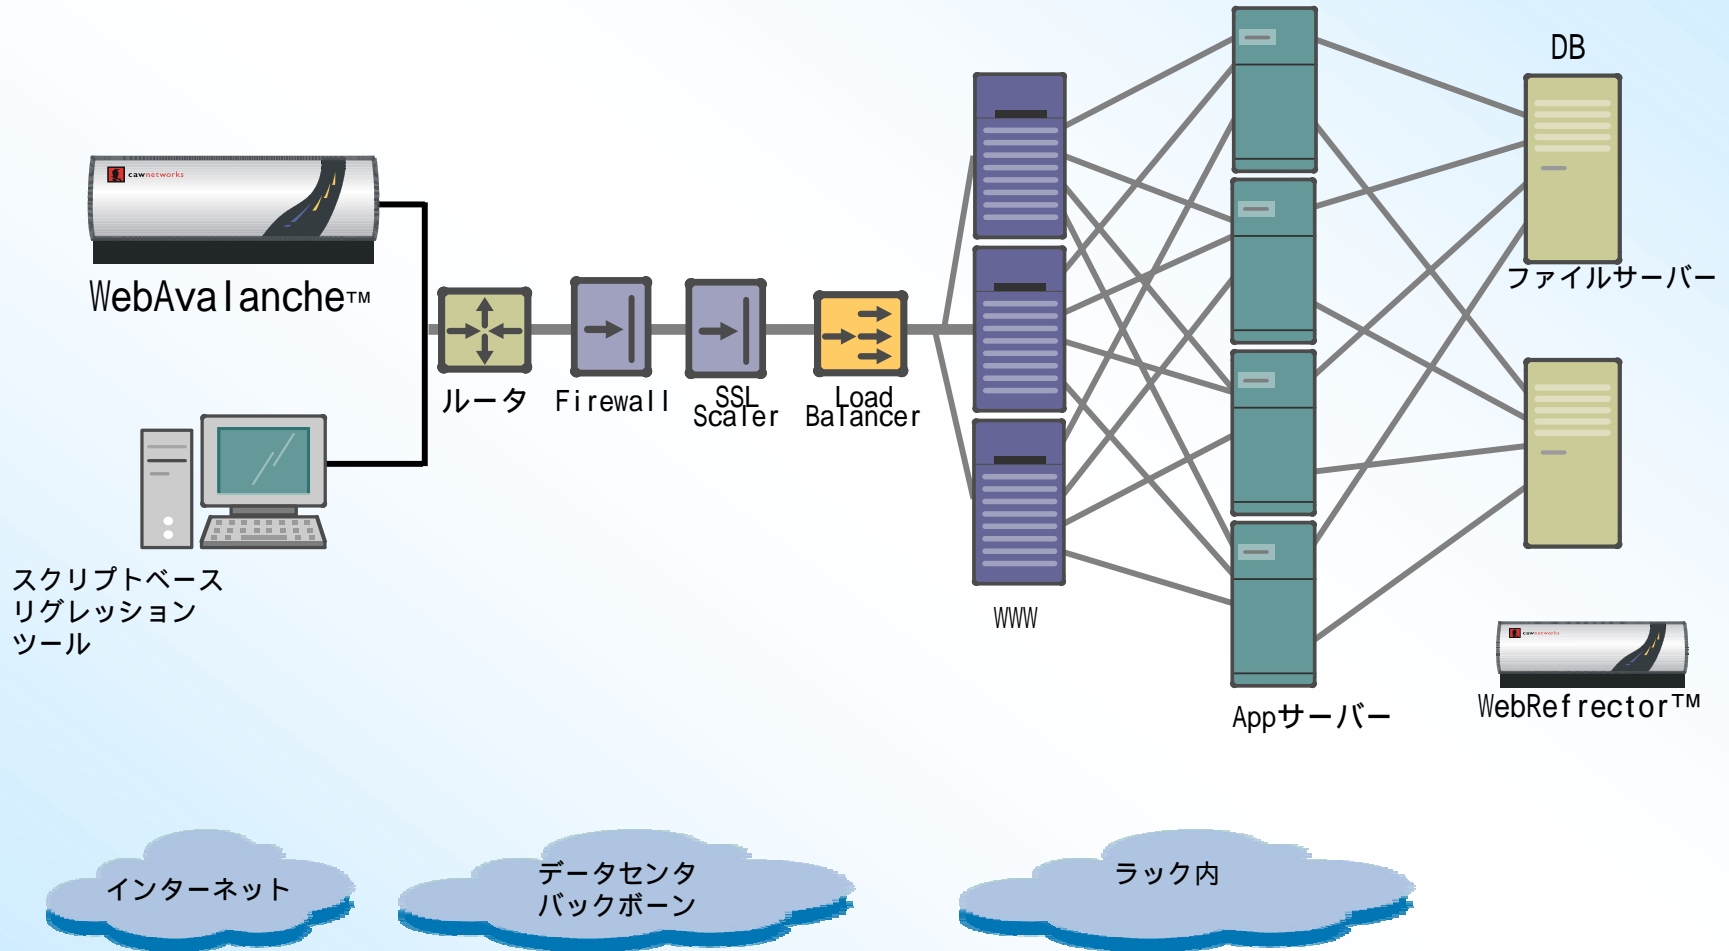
cawnetworks

WebAvalanche™

スクリプトベース
リグレッション
ツール

ルータ

Firewall

SSL
Scaler

Load
Balancer

WWW

Appサーバー

DB

ファイルサーバー

cawnetworks

WebRefrector™

インターネット

データセンタ
バックボーン

ラック内